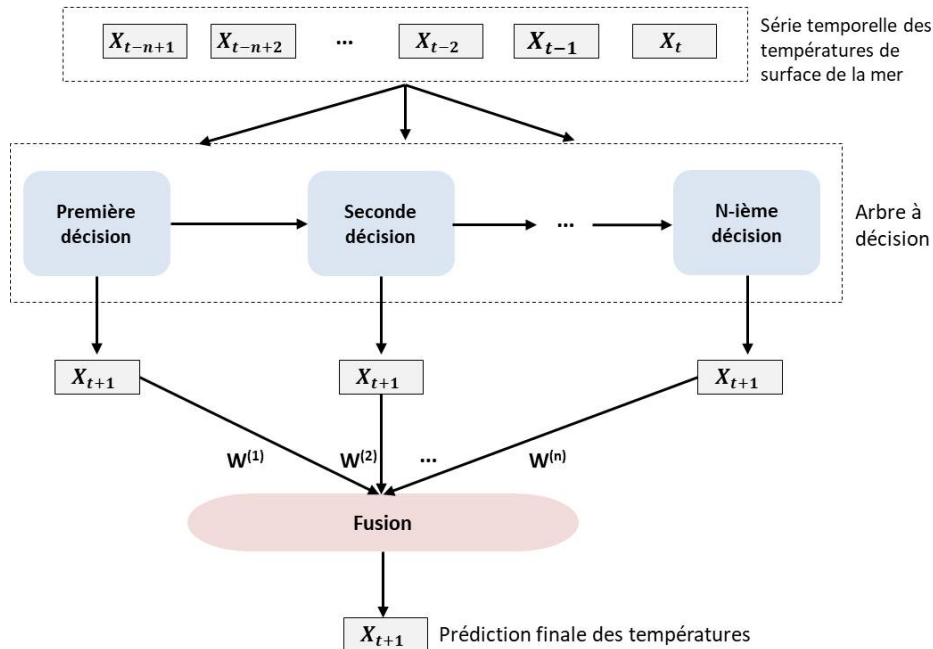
$X_{t-n+1}$ $X_{t-n+2}$ ... $X_{t-2}$ $X_{t-1}$ $X_t$

Série temporelle des températures de surface de la mer

Première décision

Seconde décision

...

N-ième décision

Arbre à décision

$X_{t+1}$ $X_{t+1}$ $X_{t+1}$

$W^{(1)}$ $W^{(2)}$ ... $W^{(n)}$

Fusion

$X_{t+1}$ Prédiction finale des températures